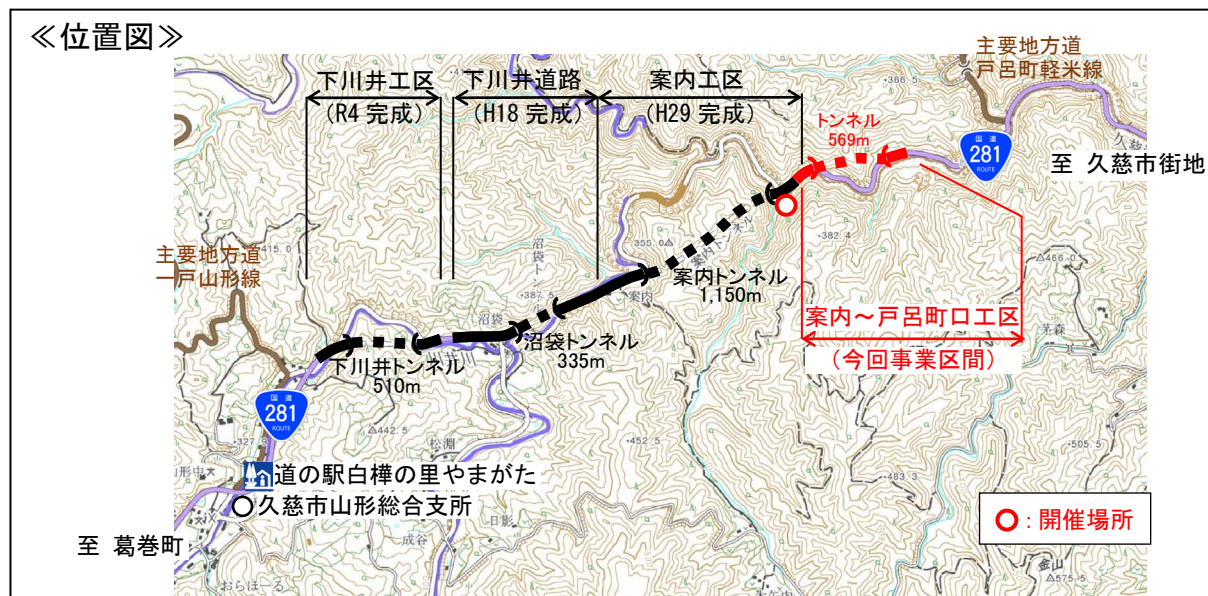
≪位置図≫

下川井工区
（R4 完成）

下川井道路
（H18 完成）

案内工区
（H29 完成）

主要地方道
戸呂町軽米線

トンネル
569m

281

至 久慈市街地

主要地方道
一戸山形線

案内トンネル
1,150m

沼袋トンネル
335m

下川井トンネル
510m

案内～戸呂町口工区

（今回事業区間）

281

道の駅白樺の里やまがた

久慈市山形総合支所

至 葛巻町

：開催場所

沼袋
案内
松瀬
成谷
日影
茅森
金山
おらほーる
366.5
382.4
355.0
387.5
442.5
452.5
483.3
466.0
327.6
575.5